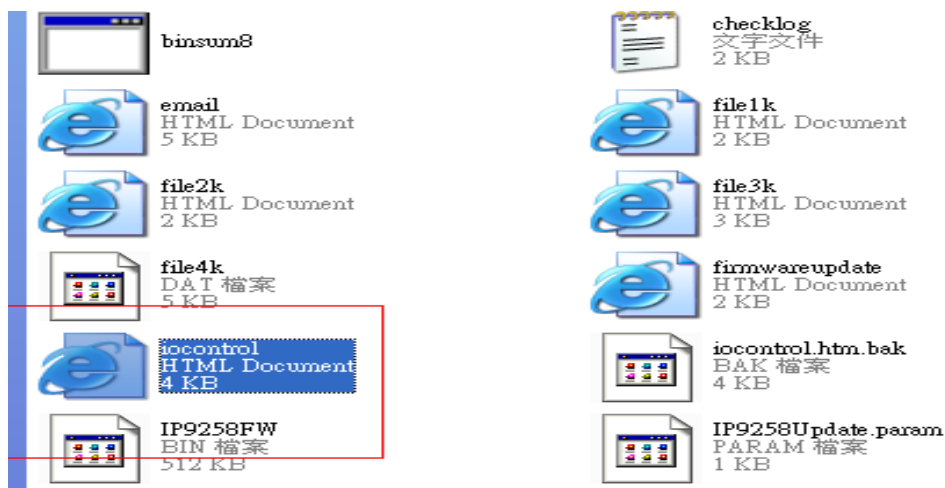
binsum8

checklog
文字文件
2 KB

email
HTML Document
5 KB

file1k
HTML Document
2 KB

file2k
HTML Document
2 KB

file3k
HTML Document
3 KB

file4k
DAT 檔案
5 KB

firmwareupdate
HTML Document
2 KB

iocontrol
HTML Document
4 KB

iocontrol.htm.bak
BAK 檔案
4 KB

IP9258FW
BIN 檔案
512 KB

IP9258Update.param
PARAM 檔案
1 KB